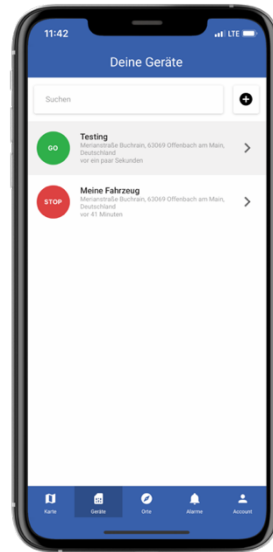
11:42

LTE

Deine Geräte

Suchen

GO

Testing

Merianstraße Buchrain, 63069 Offenbach am Main, Deutschland

vor ein paar Sekunden

STOP

Meine Fahrzeug

Merianstraße Buchrain, 63069 Offenbach am Main, Deutschland

vor 41 Minuten

Karte

Geräte

Orte

Alarme

Account